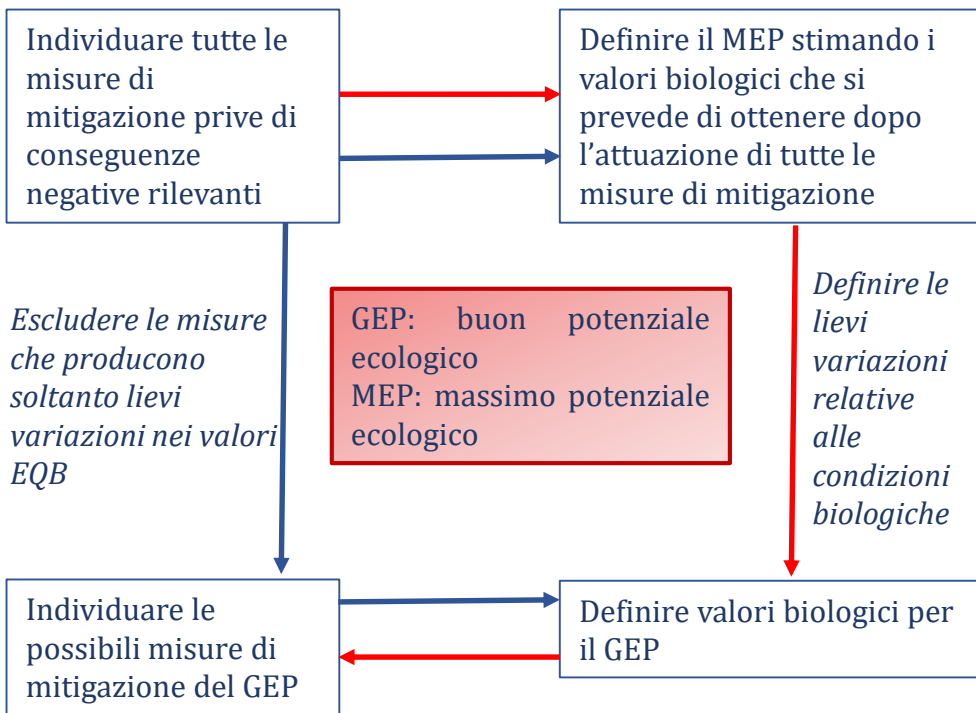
Individuare tutte le misure di mitigazione prive di conseguenze negative rilevanti

Definire il MEP stimando i valori biologici che si prevede di ottenere dopo l'attuazione di tutte le misure di mitigazione

Escludere le misure che producono soltanto lievi variazioni nei valori EQB

GEP: buon potenziale ecologico
MEP: massimo potenziale ecologico

Definire le lievi variazioni relative alle condizioni biologiche

Individuare le possibili misure di mitigazione del GEP

Definire valori biologici per il GEP